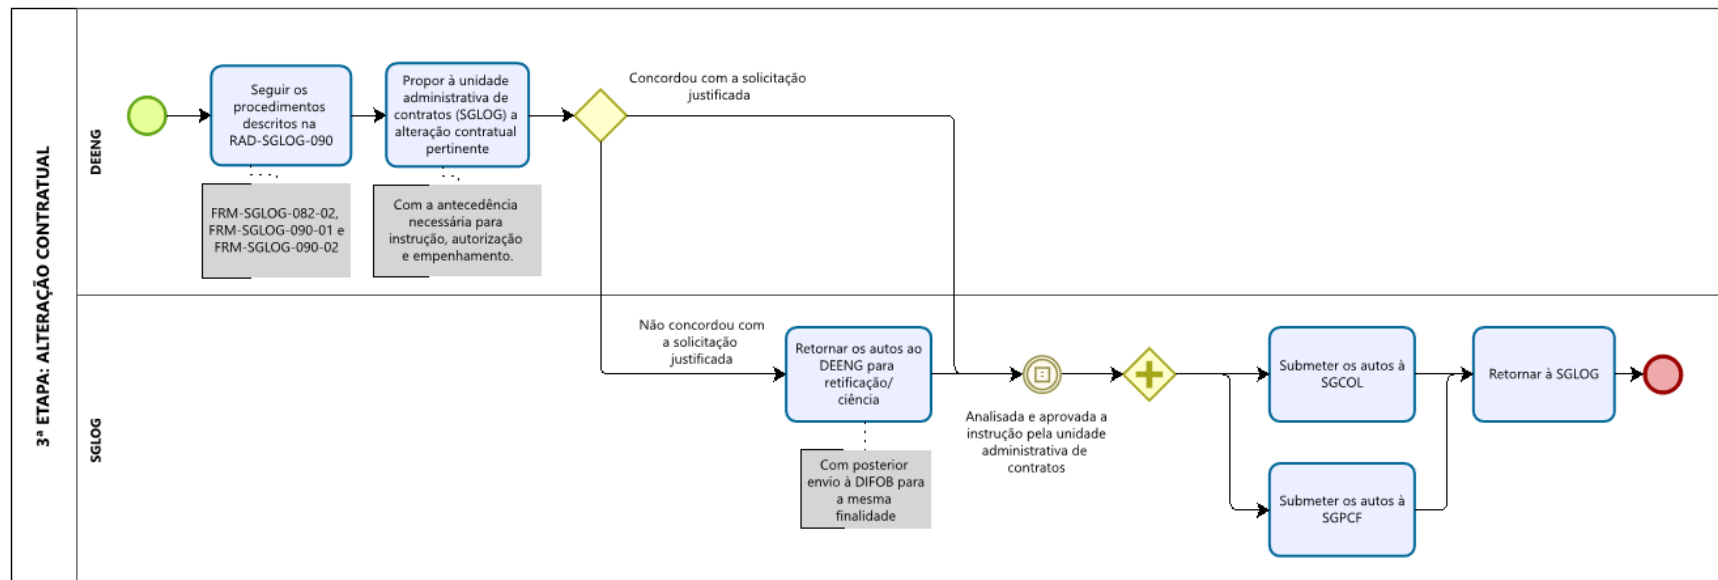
3ª ETAPA: ALTERAÇÃO CONTRATUAL

DEENG

Seguir os procedimentos descritos na RAD-SGLOG-090

FRM-SGLOG-082-02, FRM-SGLOG-090-01 e FRM-SGLOG-090-02

Propor à unidade administrativa de contratos (SGLOG) a alteração contratual pertinente

Com a antecedência necessária para instrução, autorização e empenhamento.

Concordou com a solicitação justificada

SGLOG

Não concordou com a solicitação justificada

Retornar os autos ao DEENG para retificação/ ciência

Com posterior envio à DIFOB para a mesma finalidade

Analisada e aprovada a instrução pela unidade administrativa de contratos

Submeter os autos à SGCOL

Submeter os autos à SGPCF

Retornar à SGLOG